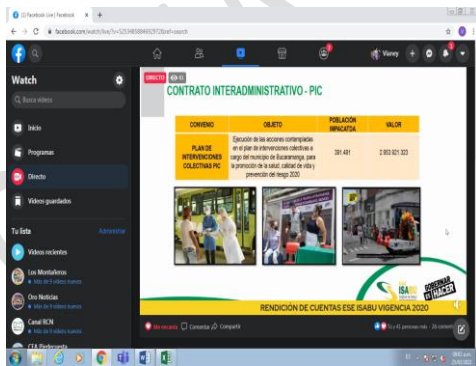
(2) Facebook Live | Facebook

facebook.com/watch/live/?v=

Vianey

Watch

Busca videos

Inicio

Programas

Directo

Videos guardados

Tu lista

Administrar

Videos recientes

Los Montañeros

Más de 9 videos nuevos

Oro Noticias

Más de 9 videos nuevos

Canal RCN

Más de 9 videos nuevos

DIRECTO

CONTRATO INTERADMINISTRATIVO - PIC

| CONVENIO | OBJETO | POBLACIÓN IMPACTADA | VALOR |
|---|---|---|---|
| PLAN DE INTERVENCIONES COLECTIVAS PIC | Ejecución de las acciones contempladas en el plan de intervenciones colectivas a cargo del municipio de Bucaramanga, para la promoción de la salud, calidad de vida y prevención del riesgo 2020 | 391.491 | 2.653.021.323 |

ISABU

GOBERNAR ES HACER

RENDICIÓN DE CUENTAS ESE ISABU VIGENCIA 2020

Me encanta

Comentar

Compartir